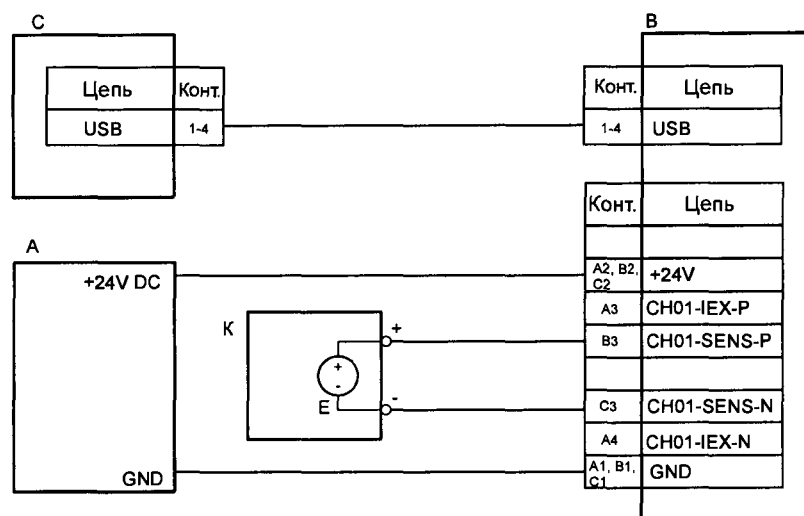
C

| Цепь | Конт. |
|---|---|
| USB | 1-4 |

B

| Конт. | Цепь |
|---|---|
| 1-4 | USB |

| Конт. | Цепь |
|---|---|
| | |
| A2, B2, C2 | +24V |
| A3 | CH01-IEX-P |
| B3 | CH01-SENS-P |
| | |
| C3 | CH01-SENS-N |
| A4 | CH01-IEX-N |
| A1, B1, C1 | GND |

A

+24V DC

GND

K

+

-

+

-

E